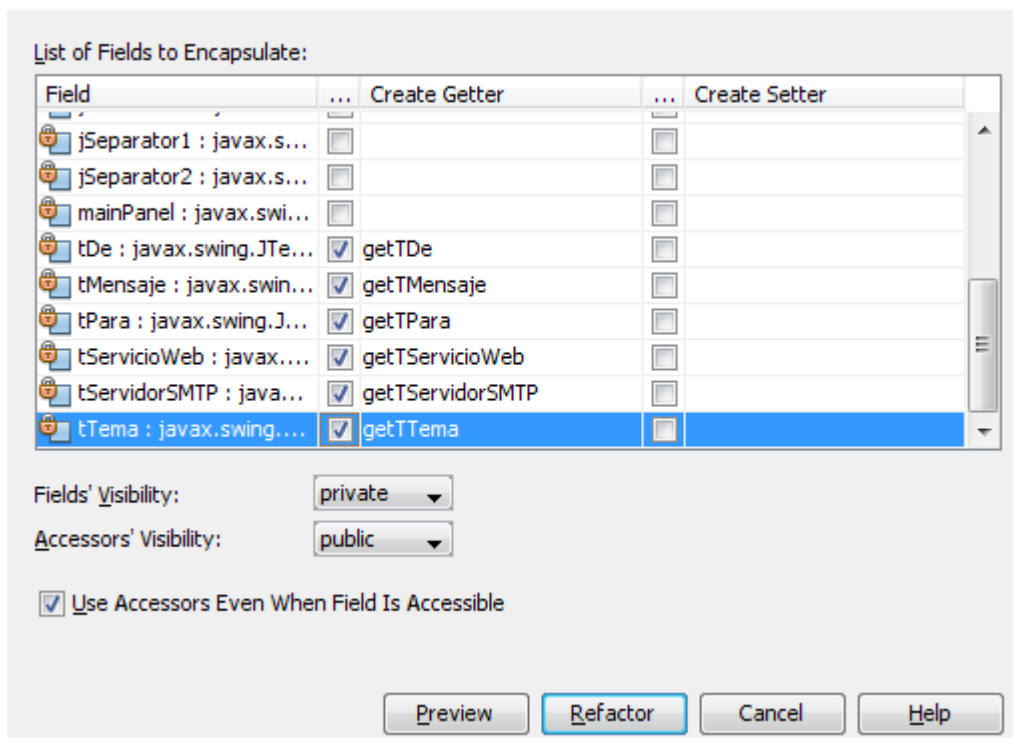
List of Fields to Encapsulate:

| Field | ... | Create Getter | ... | Create Setter |
|---|---|---|---|---|
| jSeparator1 : javax.s... | ☐ | | ☐ | |
| jSeparator2 : javax.s... | ☐ | | ☐ | |
| mainPanel : javax.swi... | ☐ | | ☐ | |
| tDe : javax.swing.JTe... | ☑ | getTDe | ☐ | |
| tMensaje : javax.swin... | ☑ | getTMensaje | ☐ | |
| tPara : javax.swing.J... | ☑ | getTPara | ☐ | |
| tServicioWeb : javax.... | ☑ | getTServicioWeb | ☐ | |
| tServidorSMTP : java... | ☑ | getTServidorSMTP | ☐ | |
| tTema : javax.swing.... | ☑ | getTTema | ☐ | |

Fields' Visibility: private

Accessors' Visibility: public

☑ Use Accessors Even When Field Is Accessible

Preview Refactor Cancel Help